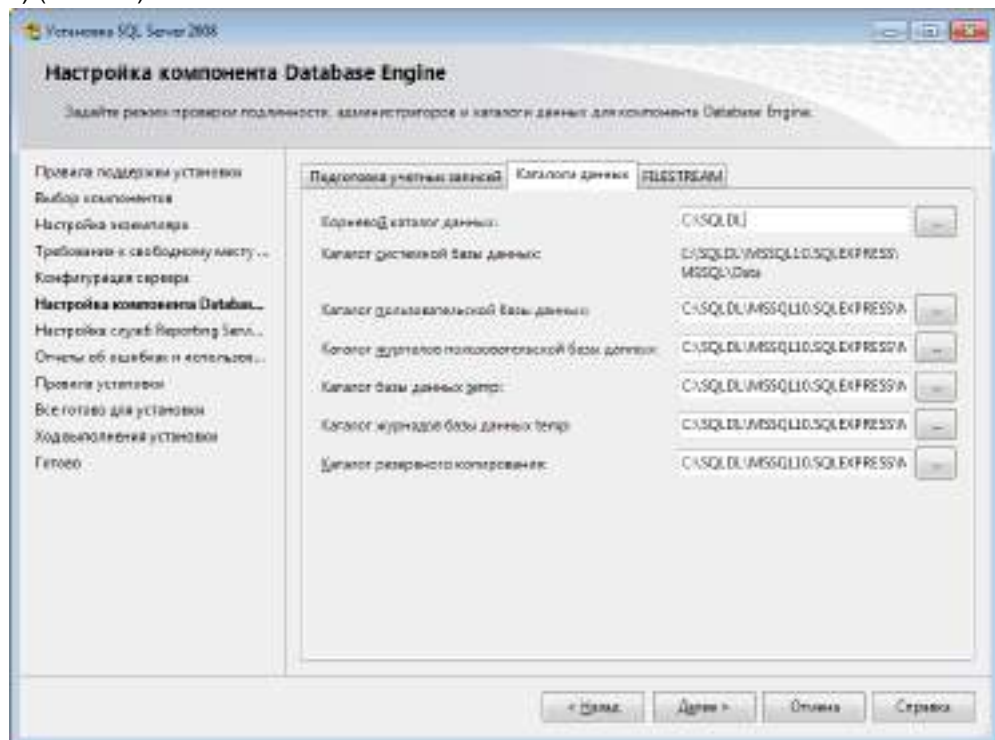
Установка SQL Server 2008

Настройка компонента Database Engine

Задайте режим проверки подлинности, администраторов и каталоги данных для компонента Database Engine.

Правила поддержки установки
Выбор компонентов
Настройка экземпляра
Требования к свободному месту ...
Конфигурация сервера
Настройка компонента Databas...
Настройка служб Reporting Serv...
Отчеты об ошибках и использов...
Правила установки
Все готово для установки
Ход выполнения установки
Готово

Подготовка учетных записей | Каталоги данных | FILESTREAM

Корневой каталог данных: C:\SQLDL\
Каталог системной базы данных: C:\SQLDL\MSSQL10.SQLEXPRESS\MSSQL\Data
Каталог пользовательской базы данных: C:\SQLDL\MSSQL10.SQLEXPRESS\A
Каталог журналов пользовательской базы данных: C:\SQLDL\MSSQL10.SQLEXPRESS\A
Каталог базы данных temp: C:\SQLDL\MSSQL10.SQLEXPRESS\A
Каталог журналов базы данных temp: C:\SQLDL\MSSQL10.SQLEXPRESS\A
Каталог резервного копирования: C:\SQLDL\MSSQL10.SQLEXPRESS\A

< Назад | Далее > | Отмена | Справка